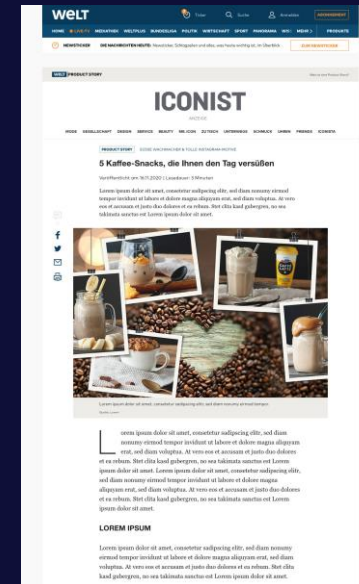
WELT

HOME ICONIST MEDIATHEK WELTPLUS BUNDESLIGA POLITIK WIRTSCHAFT SPORT PANORAMA PRODUKTE

NEWSTICKER

ICONIST

5 Kaffee-Snacks, die Ihnen den Tag versüßen

Lorem ipsum dolor sit amet, consetetur sadipscing elitr, sed diam nonumy eirmod tempor invidunt ut labore et dolore magna aliquyam erat, sed diam voluptua. At vero eos et accusam et justo duo dolores et ea rebum. Stet clita kasd gubergren, no sea takimata sanctus est Lorem ipsum dolor sit amet.

Lorem ipsum dolor sit amet, consetetur sadipscing elitr, sed diam nonumy eirmod tempor invidunt ut labore et dolore magna aliquyam erat, sed diam voluptua. At vero eos et accusam et justo duo dolores et ea rebum. Stet clita kasd gubergren, no sea takimata sanctus est Lorem ipsum dolor sit amet. Lorem ipsum dolor sit amet, consetetur sadipscing elitr, sed diam nonumy eirmod tempor invidunt ut labore et dolore magna aliquyam erat, sed diam voluptua. At vero eos et accusam et justo duo dolores et ea rebum. Stet clita kasd gubergren, no sea takimata sanctus est Lorem ipsum dolor sit amet.

LOREM IPSUM

Lorem ipsum dolor sit amet, consetetur sadipscing elitr, sed diam nonumy eirmod tempor invidunt ut labore et dolore magna aliquyam erat, sed diam voluptua. At vero eos et accusam et justo duo dolores et ea rebum. Stet clita kasd gubergren, no sea takimata sanctus est Lorem ipsum dolor sit amet.